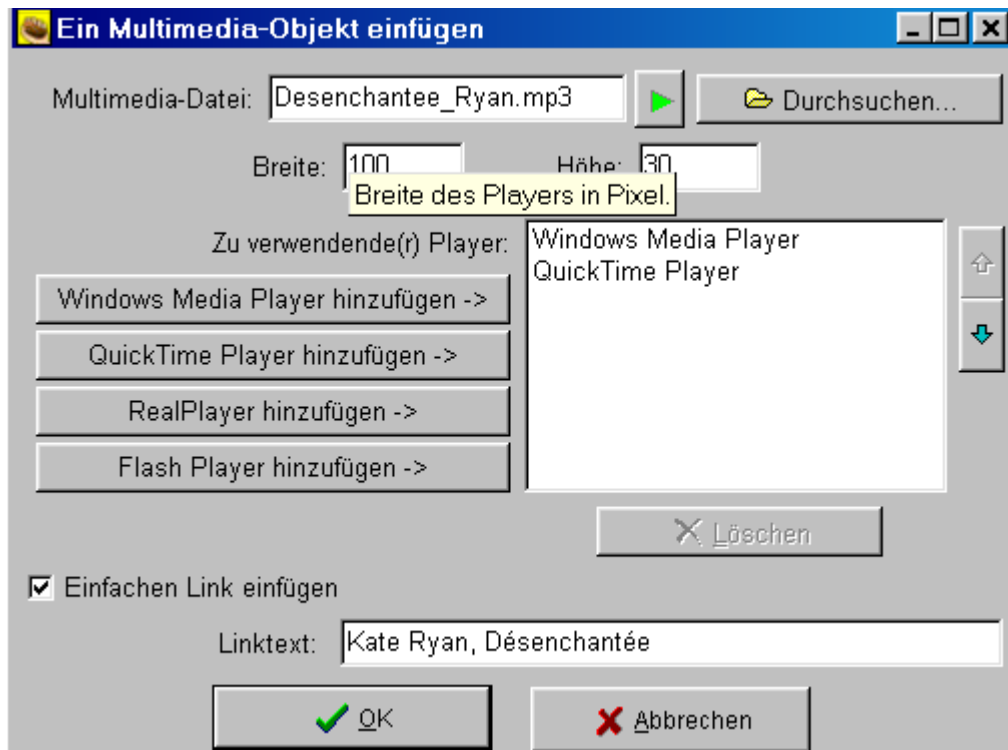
Ein Multimedia-Objekt einfügen

Multimedia-Datei: Desenchantee_Ryan.mp3

Durchsuchen...

Breite: 100

Höhe: 30

Breite des Players in Pixel.

Zu verwendende(r) Player:

Windows Media Player
QuickTime Player

Windows Media Player hinzufügen ->

QuickTime Player hinzufügen ->

RealPlayer hinzufügen ->

Flash Player hinzufügen ->

Löschen

Einfachen Link einfügen

Linktext: Kate Ryan, Désenchantée

OK

Abbrechen